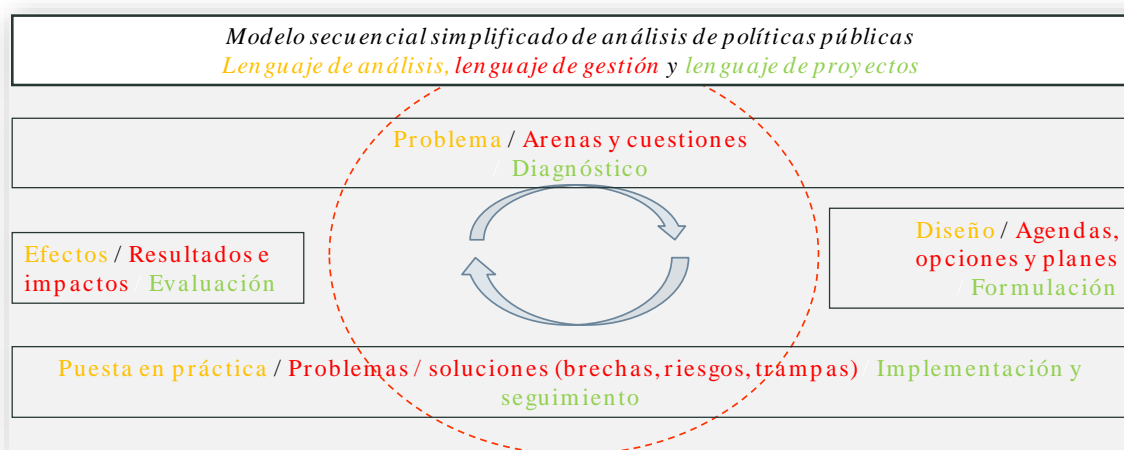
Modelo secuencial simplificado de análisis de políticas públicas
Lenguaje de análisis, lenguaje de gestión y lenguaje de proyectos

Problema / Arenas y cuestiones / Diagnóstico

Efectos / Resultados e impactos / Evaluación

Diseño / Agendas, opciones y planes / Formulación

Puesta en práctica / Problemas / soluciones (brechas, riesgos, trampas) / Implementación y seguimiento